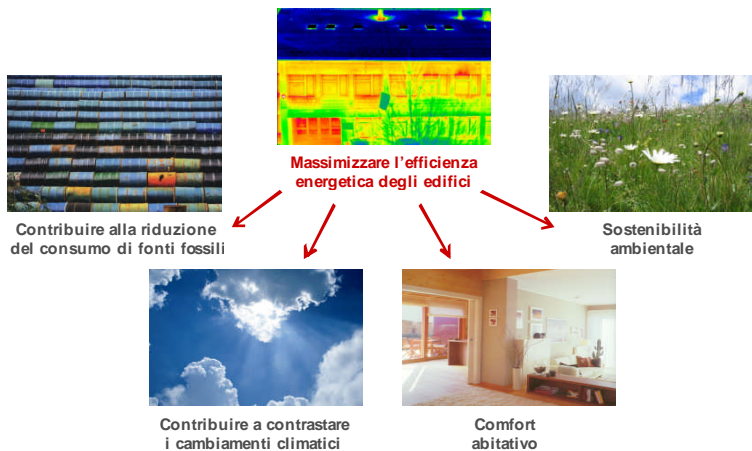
Massimizzare l'efficienza energetica degli edifici

Contribuire alla riduzione del consumo di fonti fossili

Sostenibilità ambientale

Contribuire a contrastare i cambiamenti climatici

Comfort abitativo